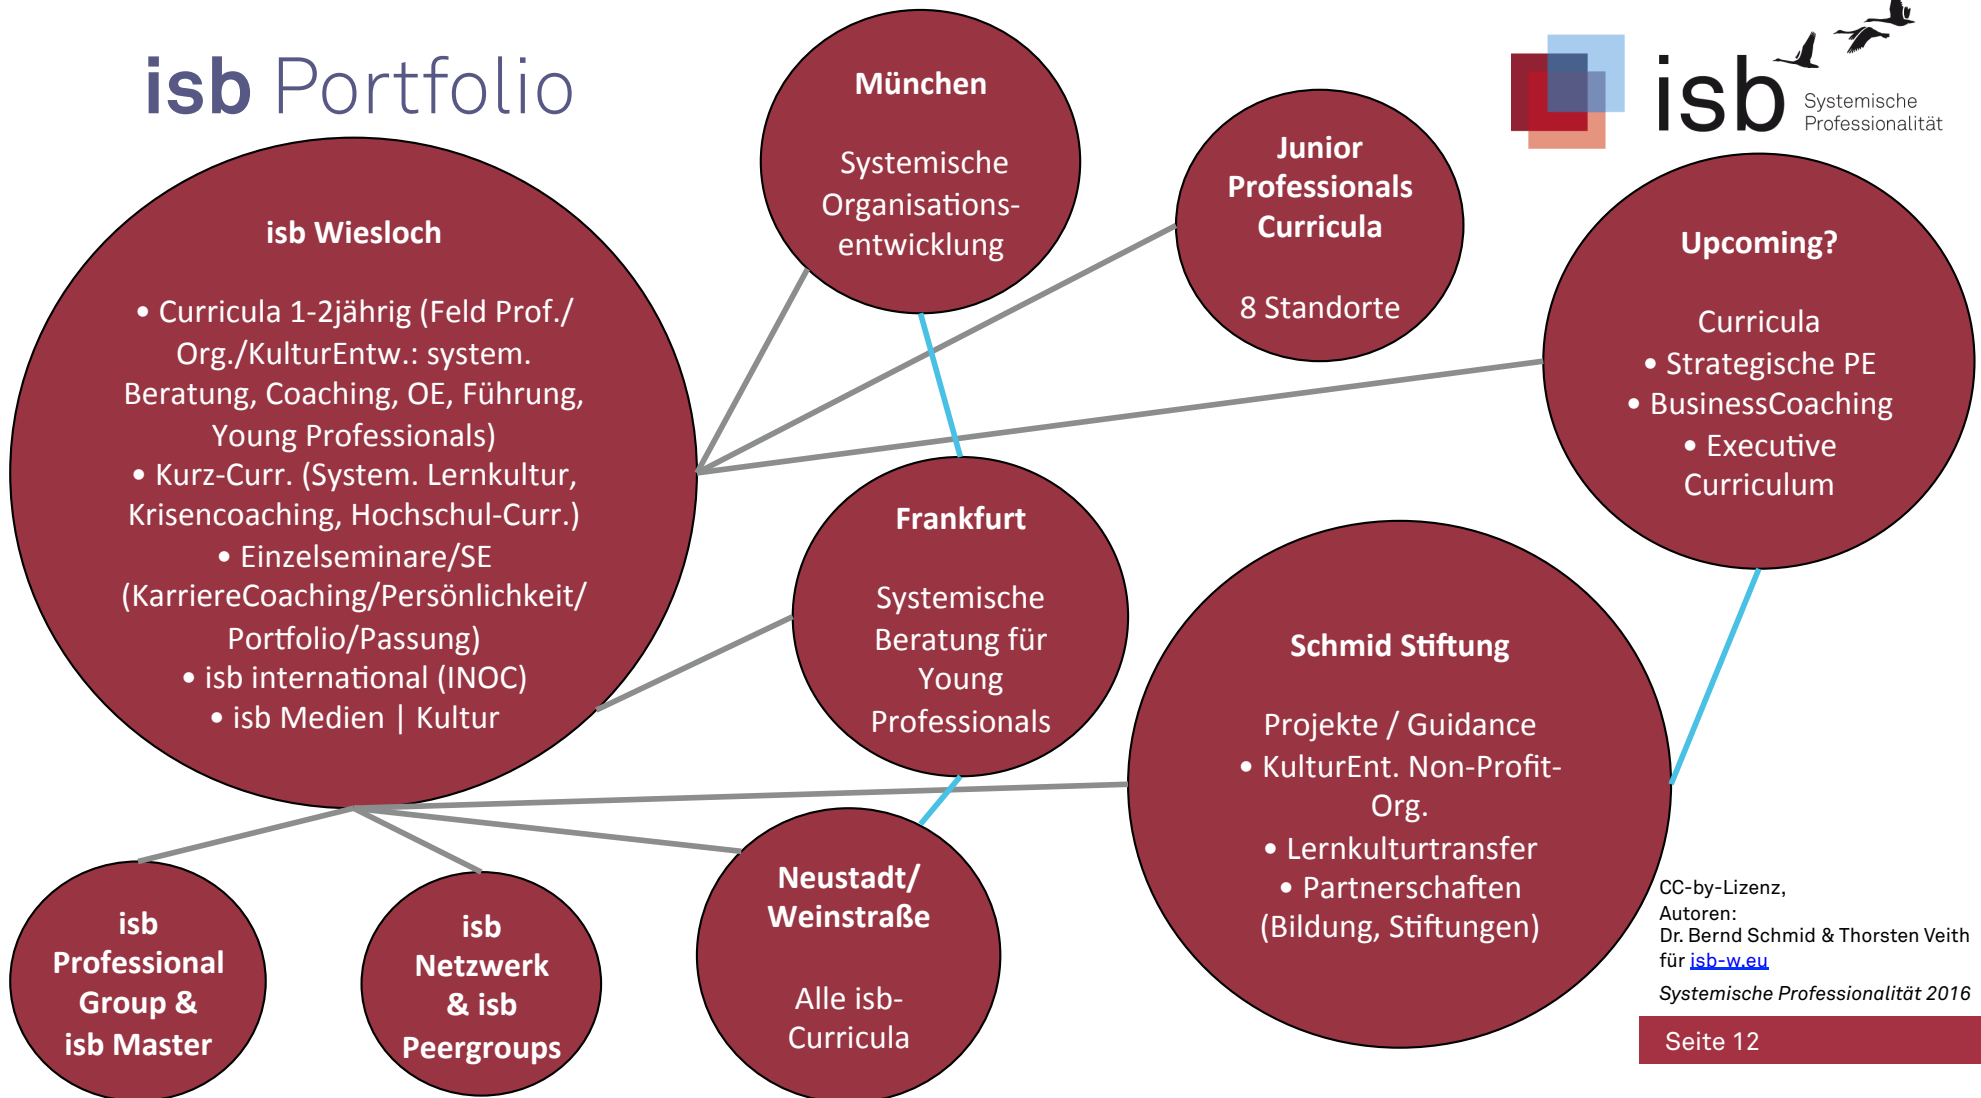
isb Portfolio

isb Systemische Professionalität

isb Wiesloch

• Curricula 1-2jährig (Feld Prof./ Org./KulturEntw.: system. Beratung, Coaching, OE, Führung, Young Professionals)
• Kurz-Curr. (System. Lernkultur, Krisencoaching, Hochschul-Curr.)
• Einzelseminare/SE (KarriereCoaching/Persönlichkeit/ Portfolio/Passung)
• isb international (INOC)
• isb Medien | Kultur

München

Systemische Organisationsentwicklung

Junior Professionals Curricula

8 Standorte

Upcoming?

Curricula
• Strategische PE
• BusinessCoaching
• Executive Curriculum

Frankfurt

Systemische Beratung für Young Professionals

Schmid Stiftung

Projekte / Guidance
• KulturEnt. Non-Profit-Org.
• Lernkulturtransfer
• Partnerschaften (Bildung, Stiftungen)

isb Professional Group & isb Master

isb Netzwerk & isb Peergroups

Neustadt/ Weinstraße

Alle isb-Curricula

CC-by-Lizenz,
Autoren:
Dr. Bernd Schmid & Thorsten Veith
für isb-w.eu

Systemische Professionalität 2016

Seite 12